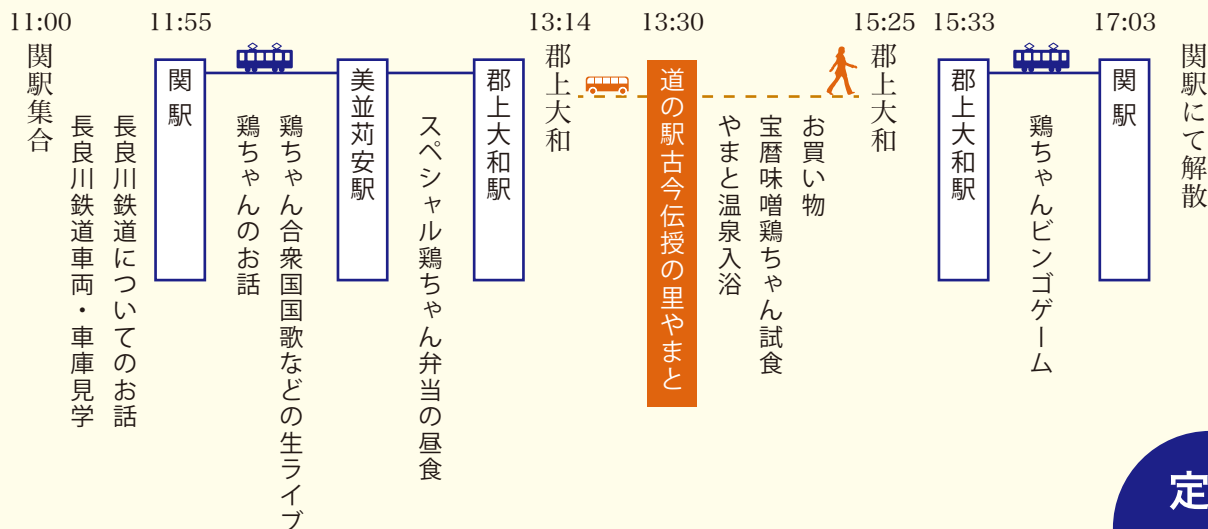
11:00
関駅集合

長良川鉄道についてのお話
長良川鉄道車両・車庫見学

11:55
関駅

鶏ちゃんのお話
鶏ちゃん合衆国国歌などの生ライブ

美並苅安駅

スペシャル鶏ちゃん弁当の昼食

郡上大和駅

13:14
郡上大和

13:30
道の駅古今伝授の里やまと

やまと温泉入浴
宝暦味噌鶏ちゃん試食
お買い物

15:25
郡上大和

15:33
郡上大和駅

鶏ちゃんビンゴゲーム

17:03
関駅

関駅にて解散

定